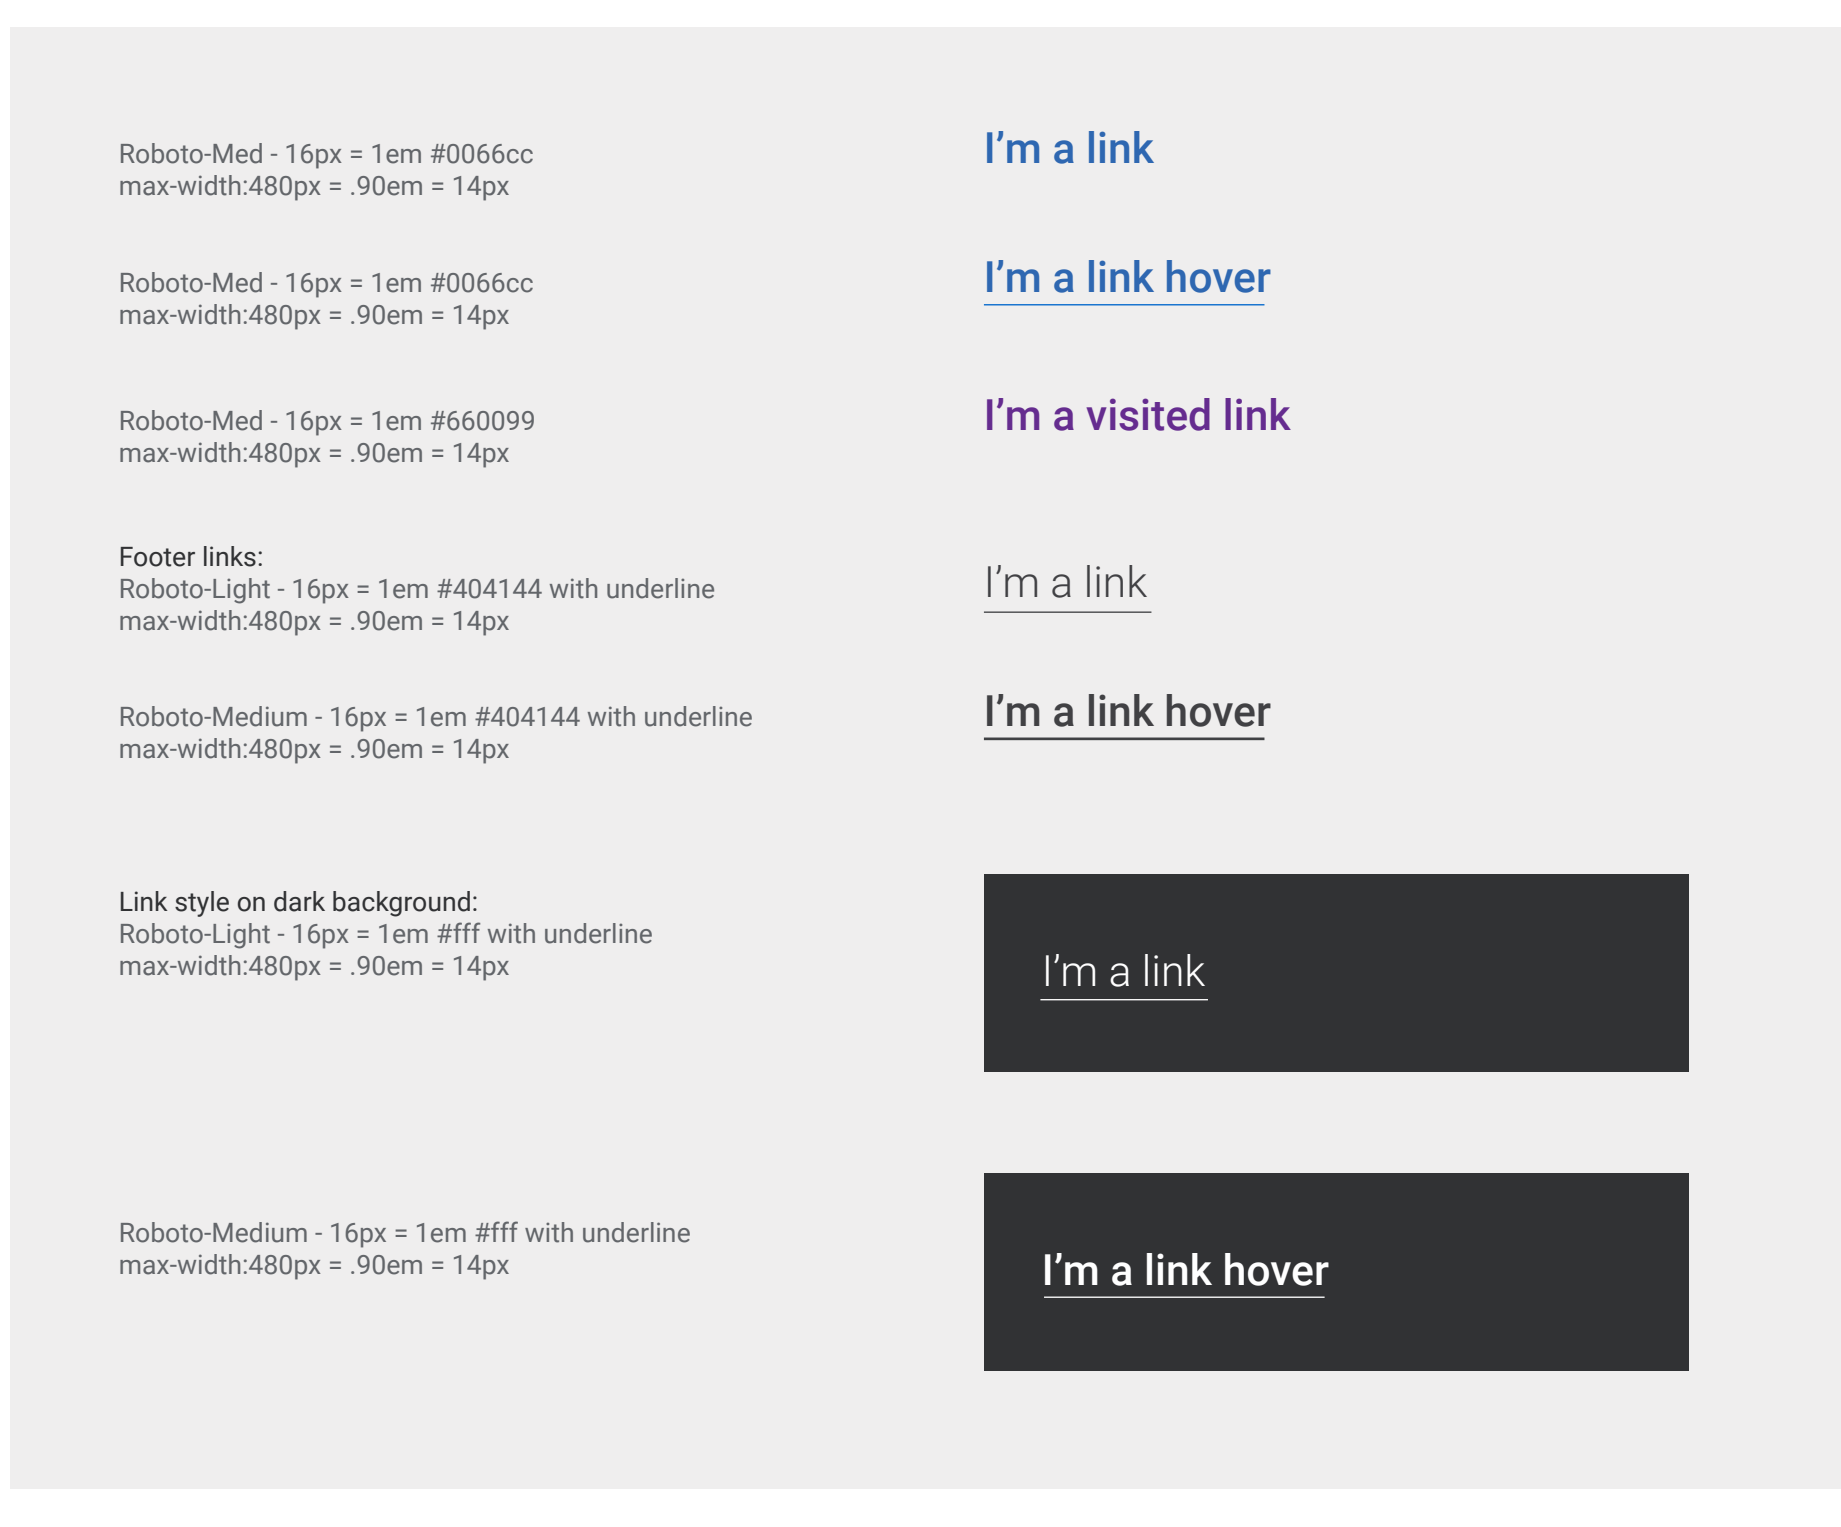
Roboto-Med - 16px = 1em #0066cc
max-width:480px = .90em = 14px

I’m a link

Roboto-Med - 16px = 1em #0066cc
max-width:480px = .90em = 14px

I’m a link hover

Roboto-Med - 16px = 1em #660099
max-width:480px = .90em = 14px

I’m a visited link

Footer links:
Roboto-Light - 16px = 1em #404144 with underline
max-width:480px = .90em = 14px

I’m a link

Roboto-Medium - 16px = 1em #404144 with underline
max-width:480px = .90em = 14px

I’m a link hover

Link style on dark background:
Roboto-Light - 16px = 1em #fff with underline
max-width:480px = .90em = 14px

I’m a link

Roboto-Medium - 16px = 1em #fff with underline
max-width:480px = .90em = 14px

I’m a link hover